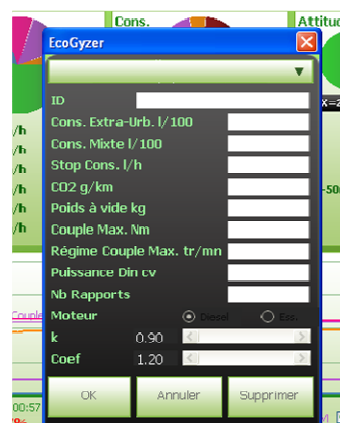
Cons.
Attitu
EcoGyzer
ID
Cons. Extra-Urb. l/100
Cons. Mixte l/100
Stop Cons. l/h
CO2 g/km
Poids à vide kg
Couple Max. Nm
Régime Couple Max. tr/mn
Puissance Din cv
Nb Rapports
Moteur
Diesel
Ess.
k
0.90
Coef
1.20
OK
Annuler
Supprimer
/h
/h
/h
/h
/h
/h
x=2
-50
Couple
00:57